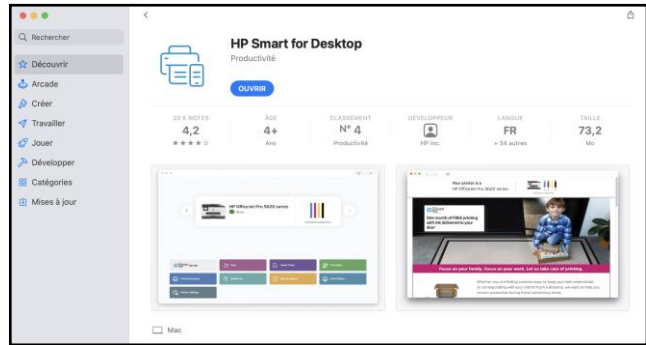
Q Rechercher

Découvrir
Arcade
Créer
Travailler
Jouer
Développer
Catégories
Mises à jour

HP Smart for Desktop
Productivité

OUVRIR

| 20 K NOTES | ÂGE | CLASSEMENT | DÉVELOPPEUR | LANGUE | TAILLE |
|---|---|---|---|---|---|
| 4,2 | 4+ | N° 4 | | FR | 73,2 |
| ★★★★☆ | Ans | Productivité | HP Inc. | + 34 autres | Mo |

HP OfficeJet Pro 9000 series

Your printer is a HP OfficeJet Pro 9000 series

One month of FREE printing with ink delivered to your door!

Focus on your family. Focus on your work. Let us take care of printing.

Mac